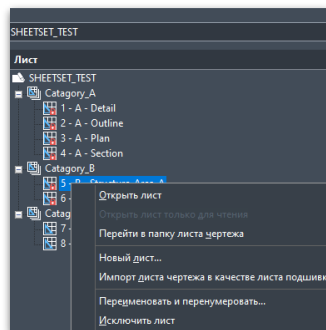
SHEETSET_TEST

Лист

SHEETSET_TEST
Catagory_A
1 - A - Detail
2 - A - Outline
3 - A - Plan
4 - A - Section
Catagory_B
5 - B - Structure Area A
6 -
Catag
7 -
8 -

Открыть лист
Открыть лист только для чтения
Перейти в папку листа чертежа
Новый лист...
Импорт листа чертежа в качестве листа подшивк
Переименовать и перенумеровать...
Исключить лист